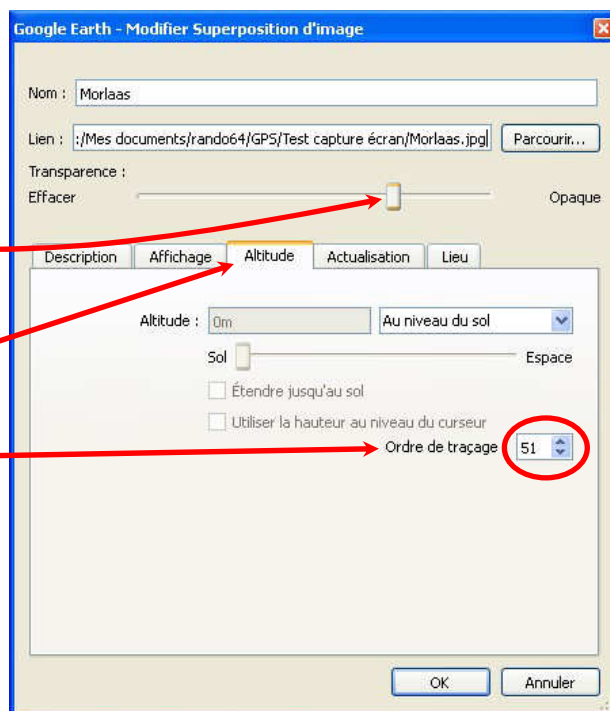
Google Earth - Modifier Superposition d'image

Nom : Morlaas

Lien : :/Mes documents/rando64/GPS/Test capture écran/Morlaas.jpg Parcourir...

Transparence :

Effacer Opaque

Description Affichage Altitude Actualisation Lieu

Altitude : 0m Au niveau du sol

Sol Espace

Étendre jusqu'au sol

Utiliser la hauteur au niveau du curseur

Ordre de traçage 51

OK Annuler